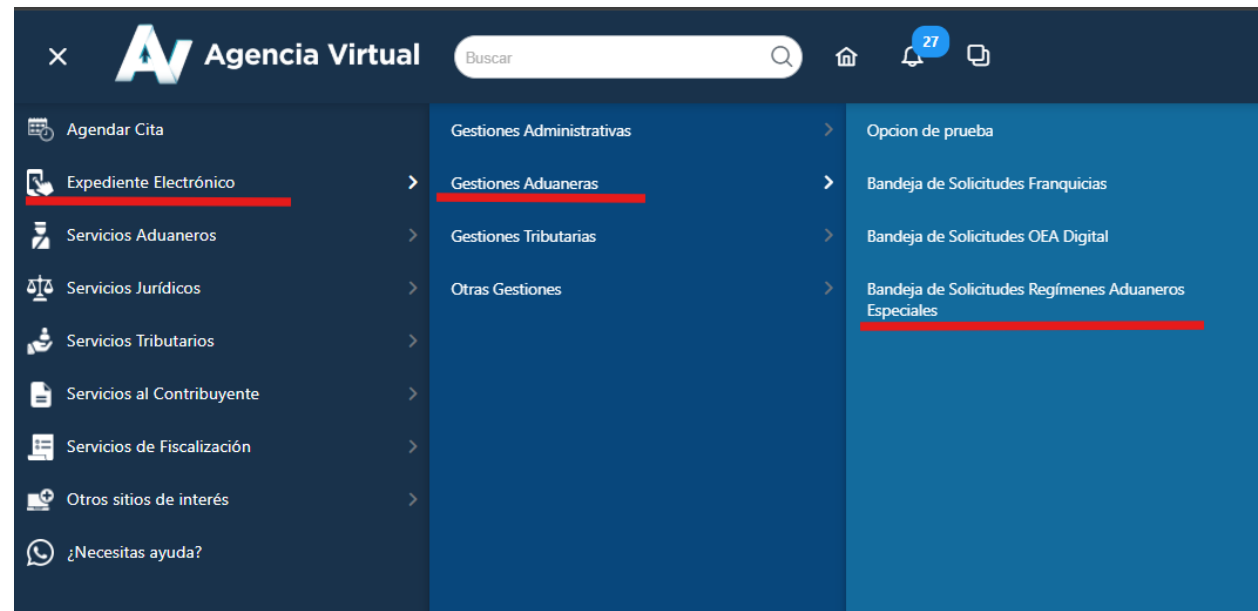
×

AV Agencia Virtual

Buscar

27

Agendar Cita
Expediente Electrónico
Servicios Aduaneros
Servicios Jurídicos
Servicios Tributarios
Servicios al Contribuyente
Servicios de Fiscalización
Otros sitios de interés
¿Necesitas ayuda?

Gestiones Administrativas
Gestiones Aduaneras
Gestiones Tributarias
Otras Gestiones

Opcion de prueba
Bandeja de Solicitudes Franquicias
Bandeja de Solicitudes OEA Digital
Bandeja de Solicitudes Regímenes Aduaneros Especiales